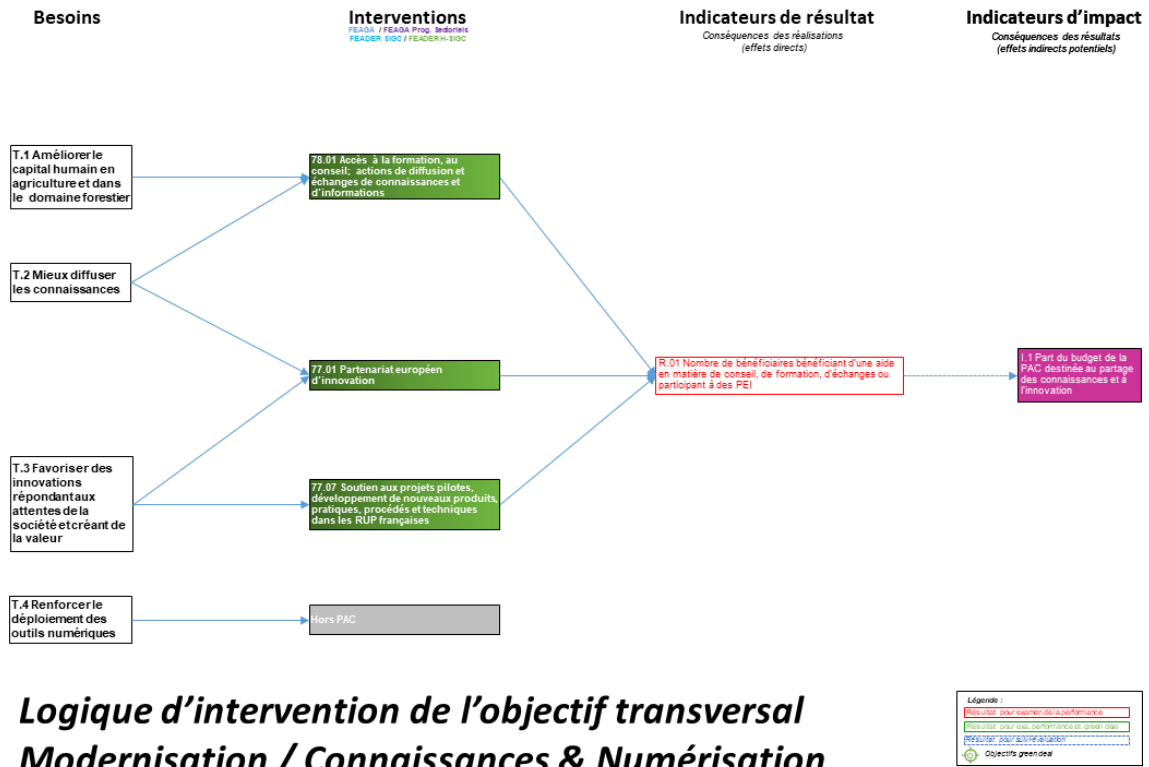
Besoins

Interventions
FEAGA / FEAGA Prog. sectoriels
FEADER SIGC / FEADER H-SIGC

Indicateurs de résultat
Conséquences des réalisations
(effets directs)

Indicateurs d'impact
Conséquences des résultats
(effets indirects potentiels)

T.1 Améliorer le capital humain en agriculture et dans le domaine forestier

T.2 Mieux diffuser les connaissances

T.3 Favoriser des innovations répondant aux attentes de la société et créant de la valeur

T.4 Renforcer le déploiement des outils numériques

78.01 Accès à la formation, au conseil; actions de diffusion et échanges de connaissances et d'informations

77.01 Partenariat européen d'innovation

77.07 Soutien aux projets pilotes, développement de nouveaux produits, pratiques, procédés et techniques dans les RUP françaises

Hors PAC

R.01 Nombre de bénéficiaires bénéficiant d'une aide en matière de conseil, de formation, d'échanges ou participant à des PEI

I.1 Part du budget de la PAC destinée au partage des connaissances et à l'innovation

Logique d'intervention de l'objectif transversal
Modernisation / Connaissances & Numérisation

Légende :
Résultat pour examen de la performance
Résultat pour exa. performance et green deal
Résultat pour autoévaluation
Objectifs green deal